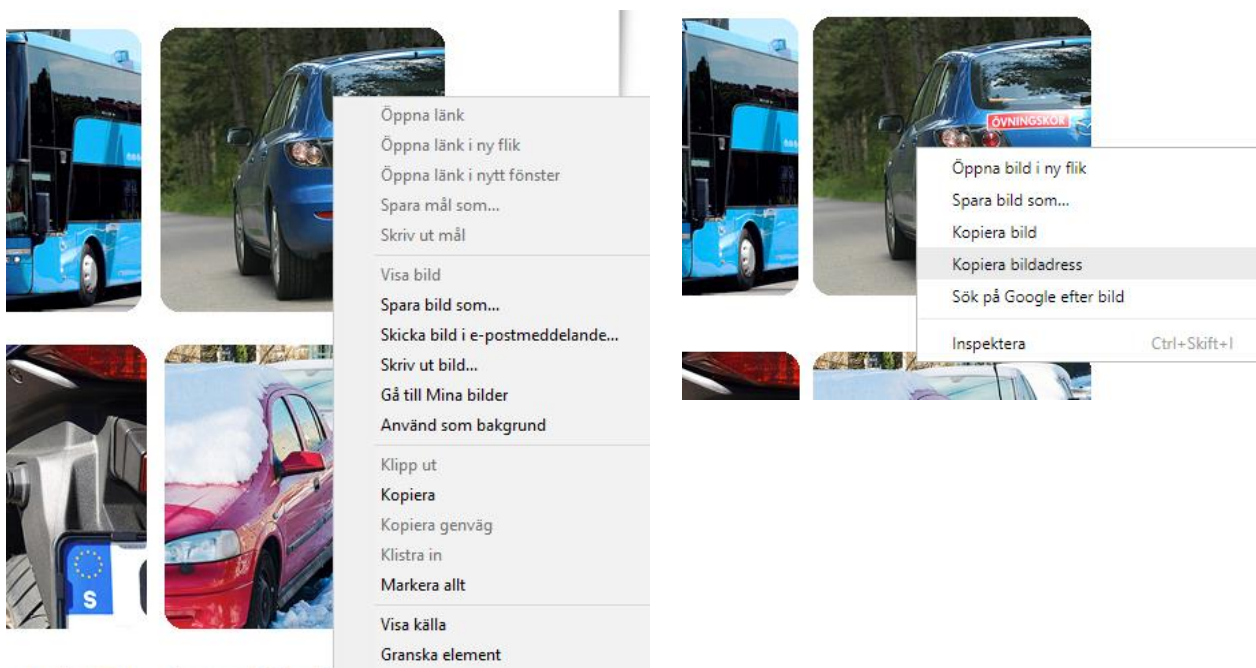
Öppna länk
Öppna länk i ny flik
Öppna länk i nytt fönster
Spara mål som...
Skriv ut mål

Visa bild
Spara bild som...
Skicka bild i e-postmeddelande...
Skriv ut bild...
Gå till Mina bilder
Använd som bakgrund

Klipp ut
Kopiera
Kopiera genväg
Klistra in
Markera allt

Visa källa
Granska element

S

ÖVNINGSKÖR

Öppna bild i ny flik
Spara bild som...
Kopiera bild
Kopiera bildadress
Sök på Google efter bild

Inspektera Ctrl+Skift+I